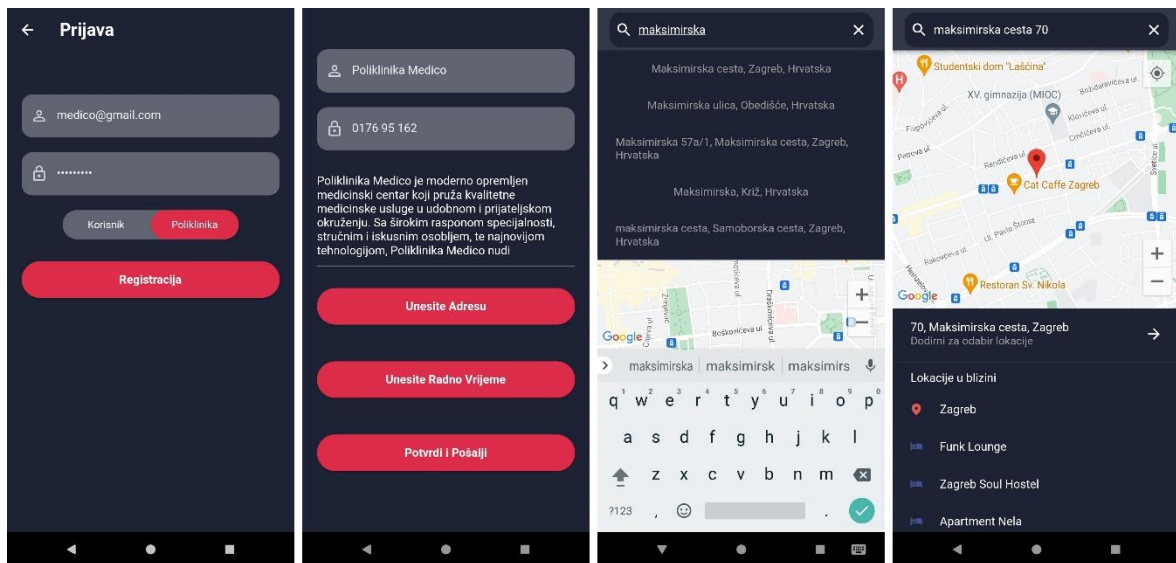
Prijava

medico@gmail.com

••••••••••

Korisnik

Poliklinika

Registracija

Poliklinika Medico

0176 95 162

Poliklinika Medico je moderno opremljen medicinski centar koji pruža kvalitetne medicinske usluge u udobnom i prijateljskom okruženju. Sa širokim rasponom specijalnosti, stručnim i iskusnim osobljem, te najnovijom tehnologijom, Poliklinika Medico nudi

Unesite Adresu

Unesite Radno Vrijeme

Potvrdi i Pošalji

maksimirska

Maksimirska cesta, Zagreb, Hrvatska

Maksimirska ulica, Obedišće, Hrvatska

Maksimirska 57a/1, Maksimirska cesta, Zagreb, Hrvatska

Maksimirska, Križ, Hrvatska

maksimirska cesta, Samoborska cesta, Zagreb, Hrvatska

Google

Boškovićeva ul.

Draškovićeva ul.

maksimirska | maksimirsk | maksimirs

q w e r t y u i o p

a s d f g h j k l

z x c v b n m

?123 , .

maksimirska cesta 70

Studentski dom "Laščina"

XV. gimnazija (MIOC)

Bošnjakova ul.

Klaićeva ul.

Cat Caffe Zagreb

Ul. Pavla Šubića

Restoran Sv. Nikola

Google

70, Maksimirska cesta, Zagreb

Dodirni za odabir lokacije

Lokacije u blizini

Zagreb

Funk Lounge

Zagreb Soul Hostel

Apartment Nela